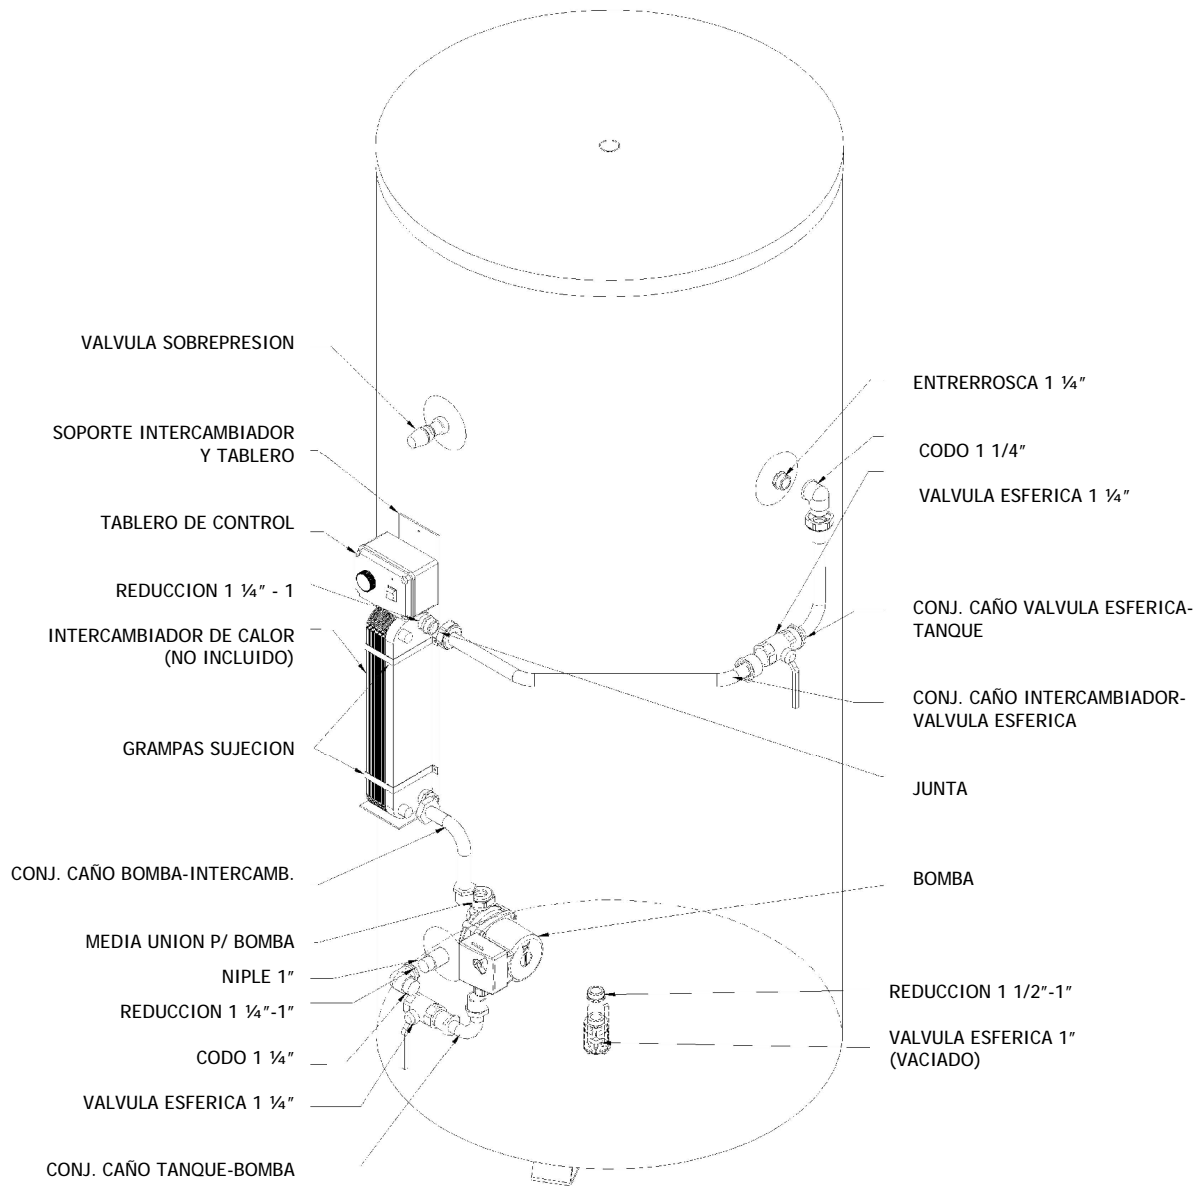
VALVULA SOBREPRESION

SOPORTE INTERCAMBIADOR Y TABLERO

TABLERO DE CONTROL

REDUCCION 1 ¼" - 1

INTERCAMBIADOR DE CALOR (NO INCLUIDO)

GRAMPAS SUJECION

CONJ. CAÑO BOMBA-INTERCAMB.

MEDIA UNION P/ BOMBA

NIPLE 1"

REDUCCION 1 ¼"-1"

CODO 1 ¼"

VALVULA ESFERICA 1 ¼"

CONJ. CAÑO TANQUE-BOMBA

ENTRERROSCA 1 ¼"

CODO 1 1/4"

VALVULA ESFERICA 1 ¼"

CONJ. CAÑO VALVULA ESFERICA-TANQUE

CONJ. CAÑO INTERCAMBIADOR-VALVULA ESFERICA

JUNTA

BOMBA

REDUCCION 1 1/2"-1"

VALVULA ESFERICA 1" (VACIADO)